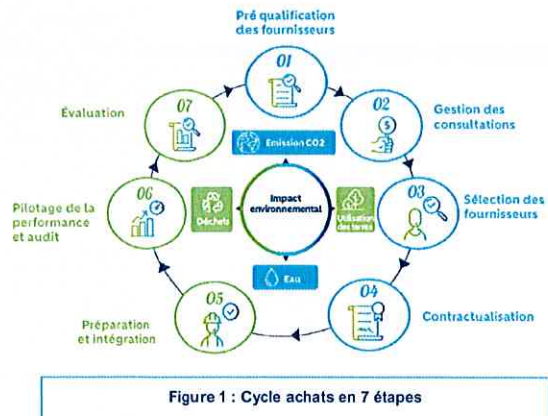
Pré qualification des fournisseurs

01

02

Gestion des consultations

03

Sélection des fournisseurs

04

Contractualisation

05

Préparation et intégration

06

Pilotage de la performance et audit

07

Évaluation

Emission CO2

Impact environnemental

Déchets

Utilisation des terres

Eau

Figure 1 : Cycle achats en 7 étapes